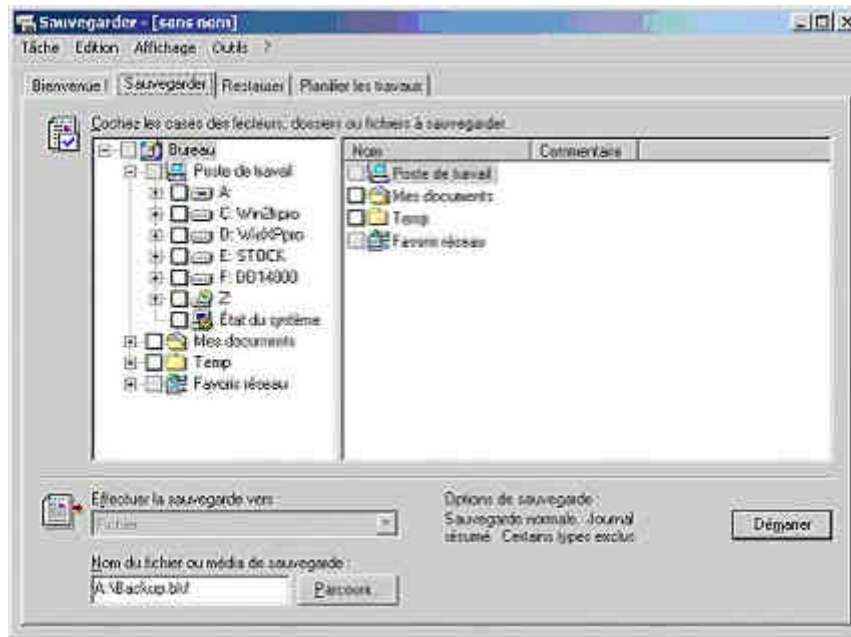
Sauvegarder - [sans nom]

Tâche Edition Affichage Outils ?

Bienvenue ! Sauvegarder Restaurer Planifier les travaux

Cochez les cases des lecteurs, dossiers ou fichiers à sauvegarder.

Bureau
Poste de travail
A:
C: Win2kpro
D: WinXPpro
E: STOCK
F: DD14000
Z:
État du système
Mes documents
Temp
Favoris réseau

| Nom | Commentaire |
|---|---|
| Poste de travail | |
| Mes documents | |
| Temp | |
| Favoris réseau | |

Effectuer la sauvegarde vers :
Fichier

Options de sauvegarde :
Sauvegarde normale. Journal résumé. Certains types exclus.

Démarrer

Nom du fichier ou média de sauvegarde :
A:\Backup.bkf

Parcourir...